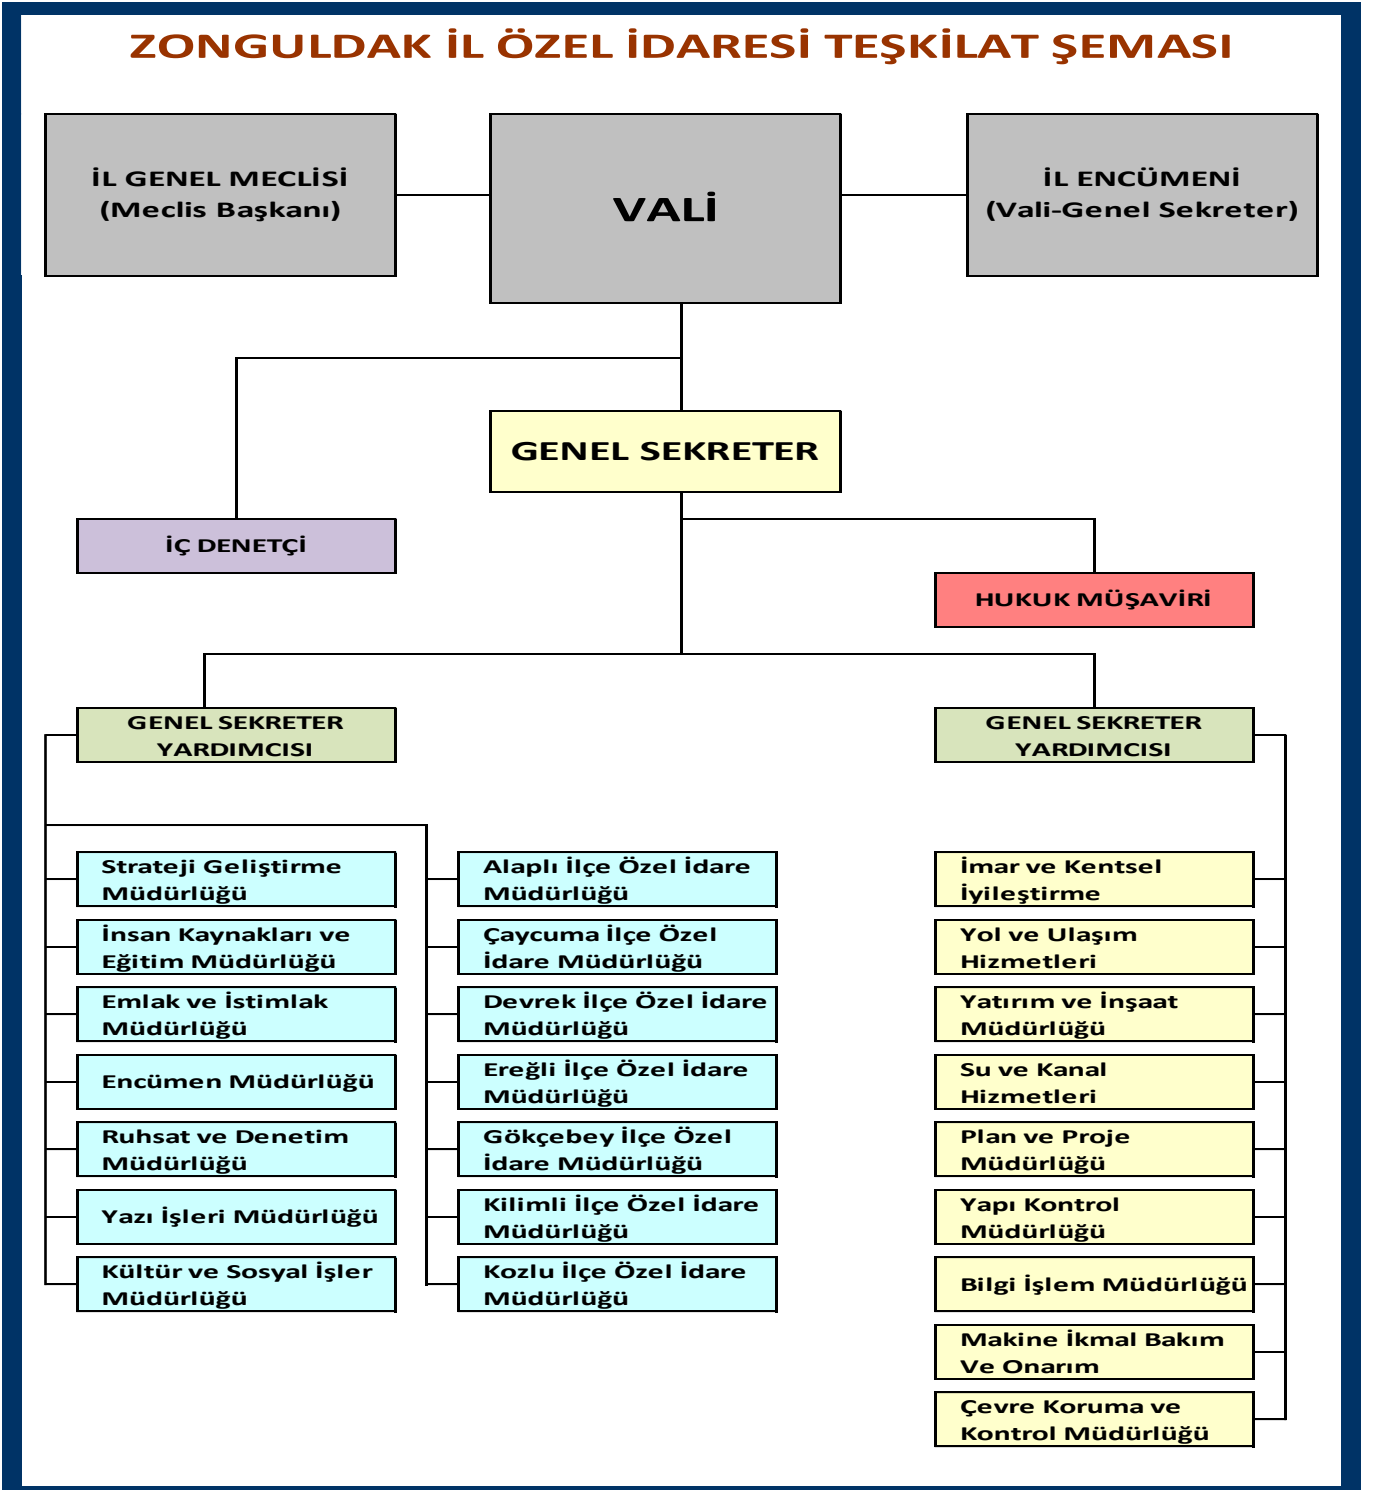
ZONGULDAK İL ÖZEL İDARESİ TEŞKİLAT ŞEMASI

İL GENEL MECLİSİ
(Meclis Başkanı)

VALİ

İL ENCÜMENİ
(Vali-Genel Sekreter)

GENEL SEKRETER

İÇ DENETÇİ

HUKUK MÜŞAVİRİ

GENEL SEKRETER YARDIMCISI

GENEL SEKRETER YARDIMCISI

Strateji Geliştirme Müdürlüğü

İnsan Kaynakları ve Eğitim Müdürlüğü

Emlak ve İstimlak Müdürlüğü

Encümen Müdürlüğü

Ruhsat ve Denetim Müdürlüğü

Yazı İşleri Müdürlüğü

Kültür ve Sosyal İşler Müdürlüğü

Alaplı İlçe Özel İdare Müdürlüğü

Çaycuma İlçe Özel İdare Müdürlüğü

Devrek İlçe Özel İdare Müdürlüğü

Ereğli İlçe Özel İdare Müdürlüğü

Gökçebey İlçe Özel İdare Müdürlüğü

Kilimli İlçe Özel İdare Müdürlüğü

Kozlu İlçe Özel İdare Müdürlüğü

İmar ve Kentsel İyileştirme

Yol ve Ulaşım Hizmetleri

Yatırım ve İnşaat Müdürlüğü

Su ve Kanal Hizmetleri

Plan ve Proje Müdürlüğü

Yapı Kontrol Müdürlüğü

Bilgi İşlem Müdürlüğü

Makine İkmal Bakım Ve Onarım

Çevre Koruma ve Kontrol Müdürlüğü